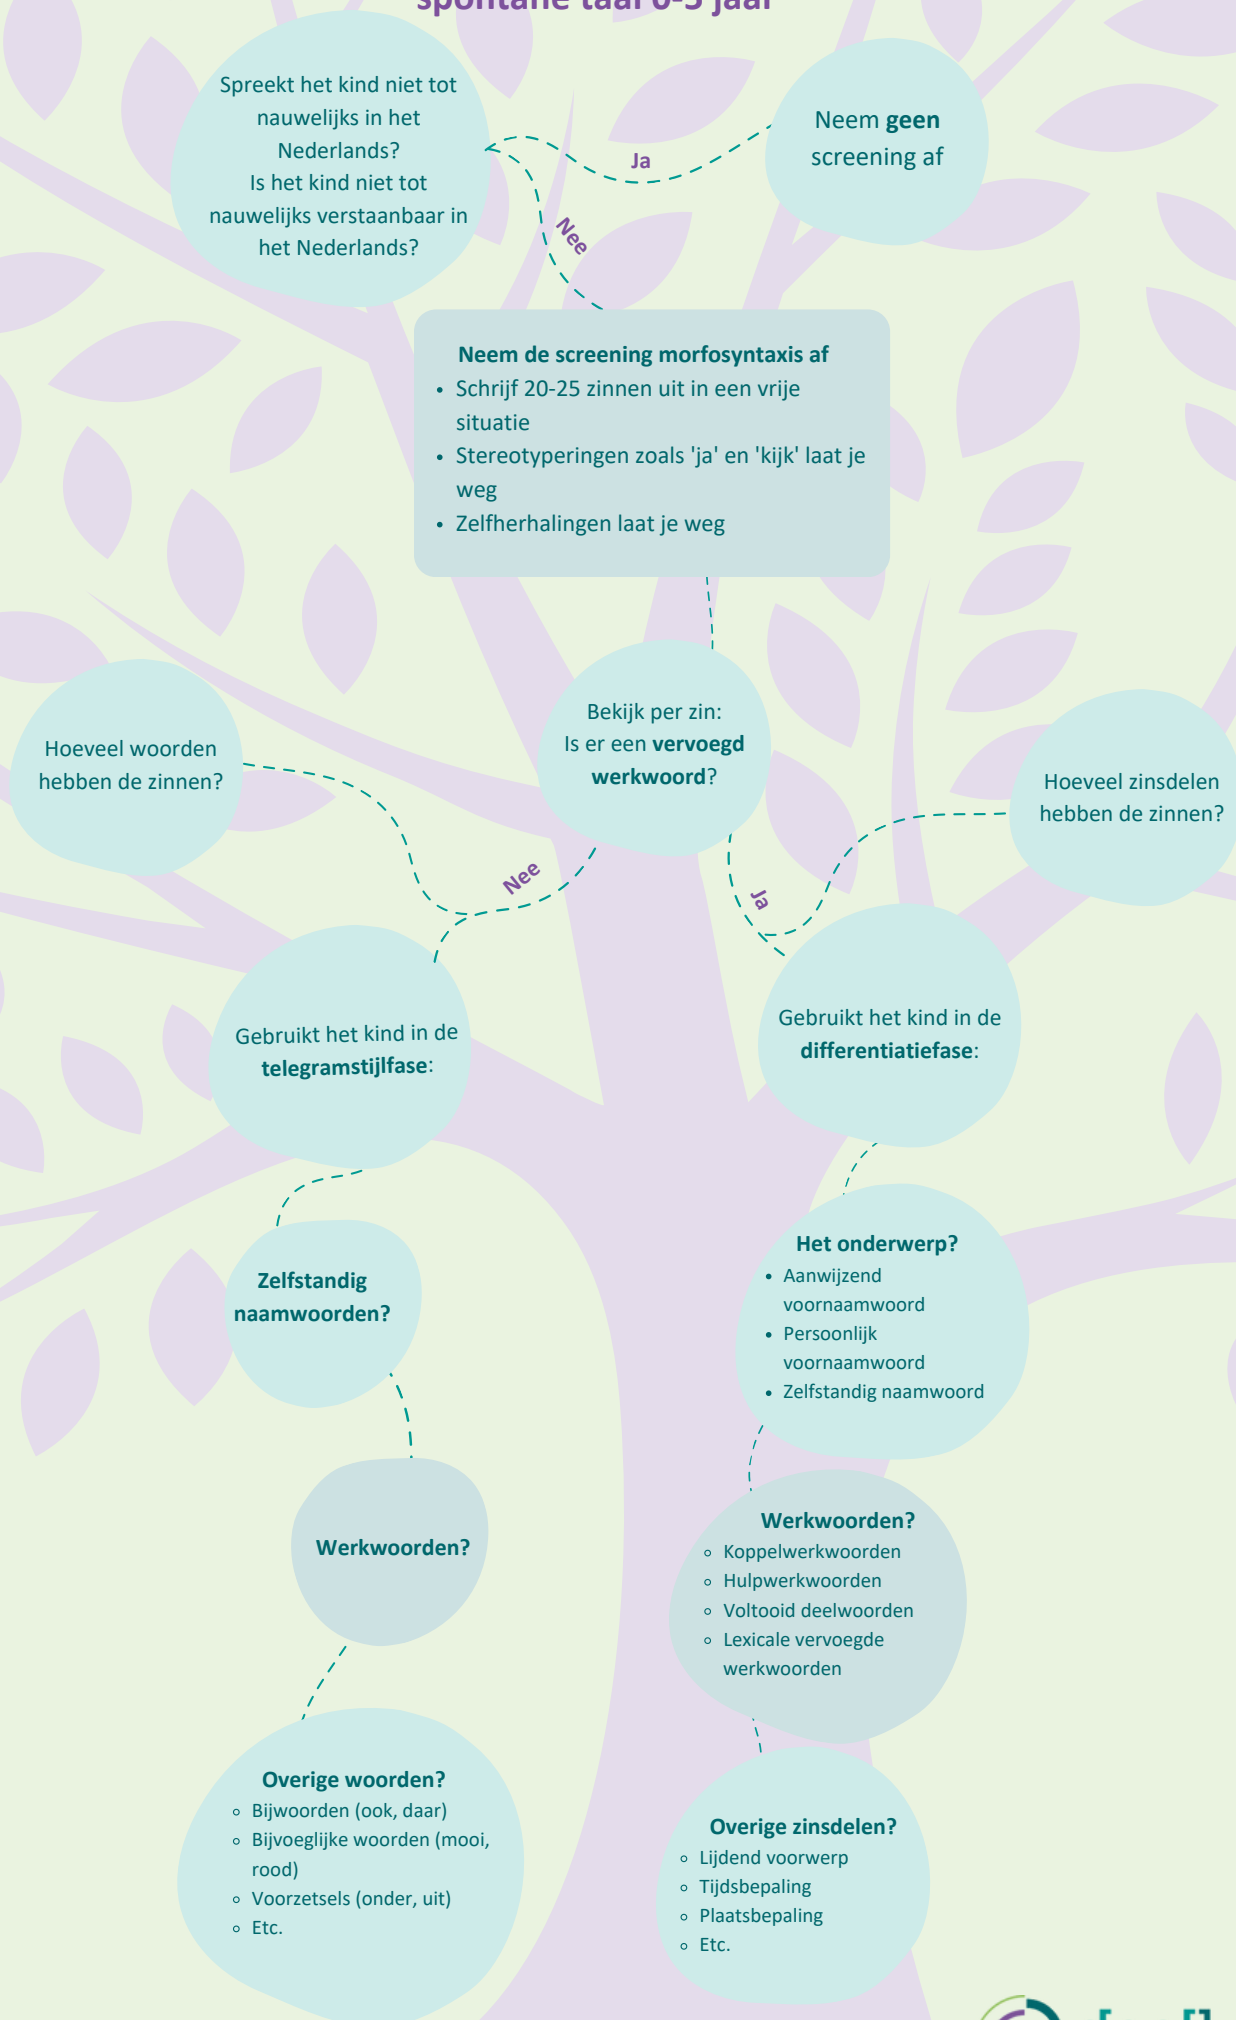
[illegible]

Spreekt het kind niet tot nauwelijks in het Nederlands?
Is het kind niet tot nauwelijks verstaanbaar in het Nederlands?

Ja

Neem **geen** screening af

Nee

**Neem de screening morfosyntaxis af**
- Schrijf 20-25 zinnen uit in een vrije situatie
- Stereotyperingen zoals 'ja' en 'kijk' laat je weg
- Zelfherhalingen laat je weg

Hoeveel woorden hebben de zinnen?

Bekijk per zin:
Is er een **vervoegd werkwoord**?

Hoeveel zinsdelen hebben de zinnen?

Nee

Ja

Gebruikt het kind in de **telegramstijlfase**:

Gebruikt het kind in de **differentiatiefase**:

**Zelfstandig naamwoorden?**

**Het onderwerp?**
- Aanwijzend voornaamwoord
- Persoonlijk voornaamwoord
- Zelfstandig naamwoord

**Werkwoorden?**

**Werkwoorden?**
- Koppelwerkwoorden
- Hulpwerkwoorden
- Voltooid deelwoorden
- Lexicale vervoegde werkwoorden

**Overige woorden?**
- Bijwoorden (ook, daar)
- Bijvoeglijke woorden (mooi, rood)
- Voorzetsels (onder, uit)
- Etc.

**Overige zinsdelen?**
- Lijdend voorwerp
- Tijdsbepaling
- Plaatsbepaling
- Etc.